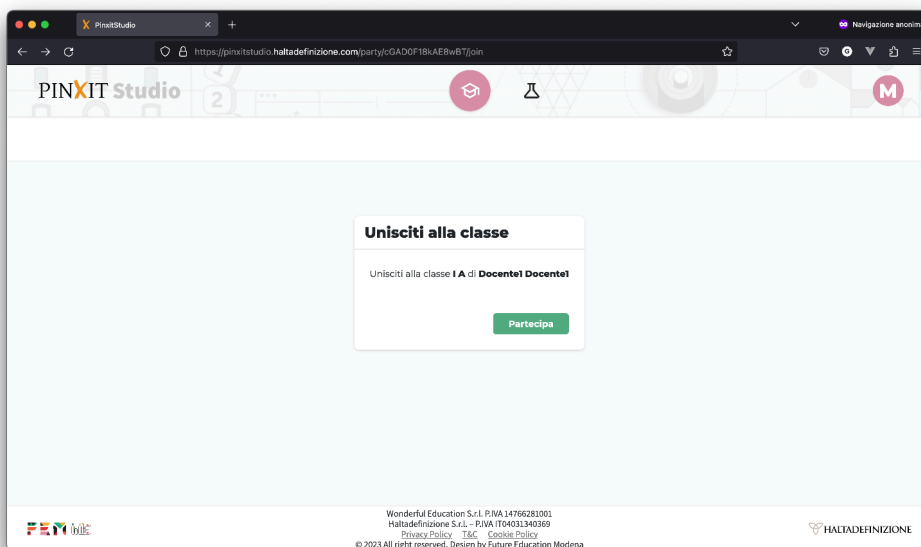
PinxitStudio
+
Navigazione anonim
https://pinxitstudio.haltadefinizione.com/party/cGAD0F18kAE8wBTj/join

PINXIT Studio

M

Unisciti alla classe

Unisciti alla classe **I A** di **Docente1 Docente1**

Partecipa

Wonderful Education S.r.l. P.IVA 14766281001
Haltadefinizione S.r.l. – P.IVA IT04031340369
Privacy Policy T&C Cookie Policy
© 2023 All right reserved. Design by Future Education Modena

HALTADEFINIZIONE